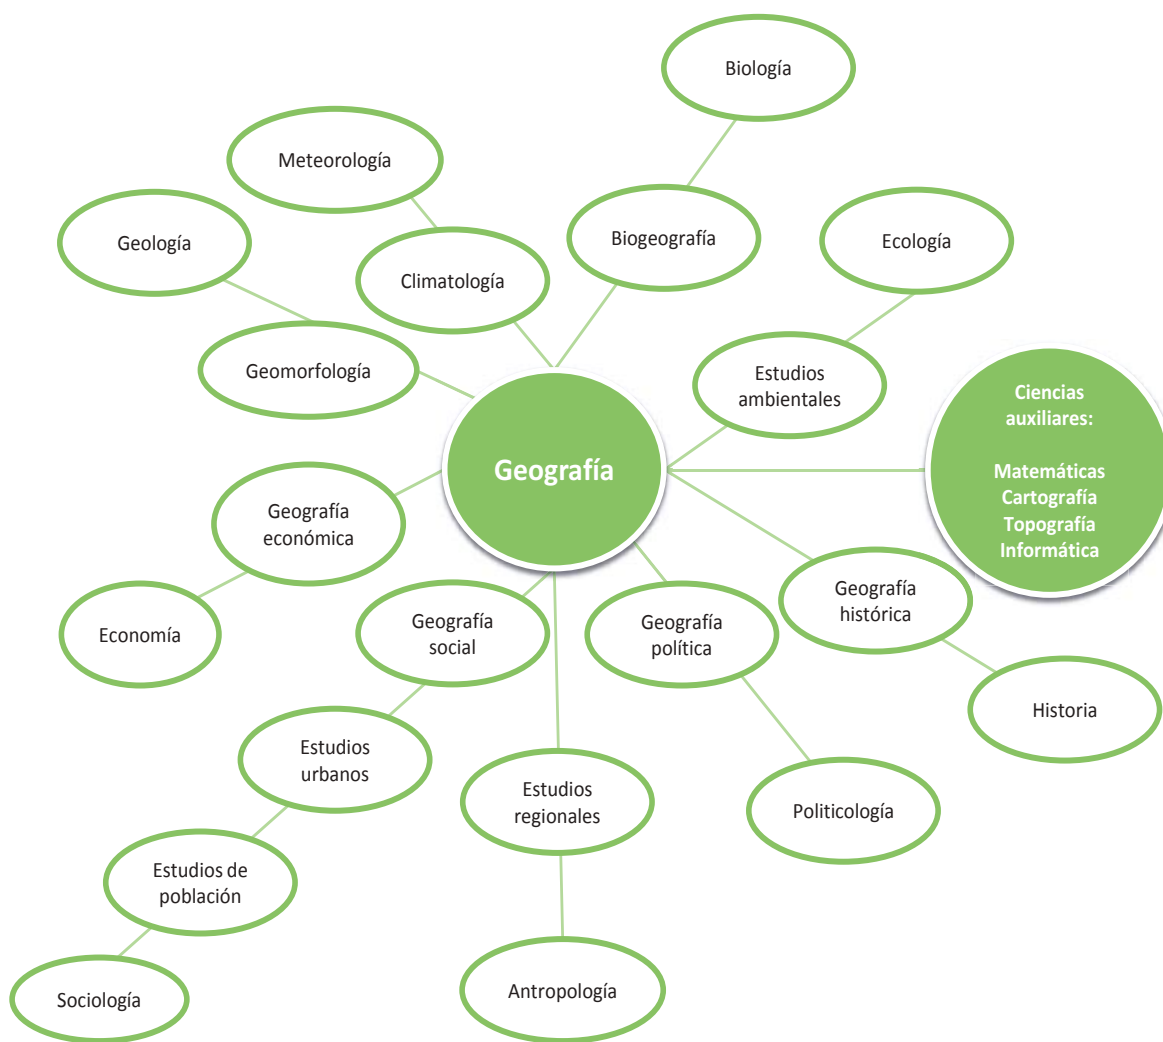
Biología

Meteorología

Biogeografía

Geología

Climatología

Ecología

Geomorfología

Estudios ambientales

Geografía

Ciencias auxiliares:

Matemáticas
Cartografía
Topografía
Informática

Geografía económica

Economía

Geografía social

Geografía política

Geografía histórica

Historia

Estudios urbanos

Estudios regionales

Politicología

Estudios de población

Sociología

Antropología